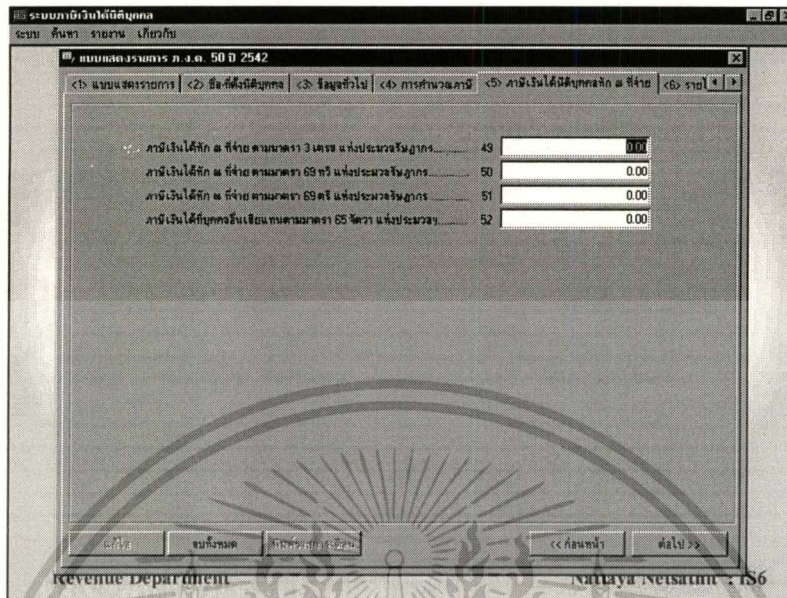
ระบบภาษีเงินได้นิติบุคคล

ระบบ ค้นหา รายงาน เกี่ยวกับ

แบบแสดงรายการ ภ.ง.ด. 50 ปี 2542

<1> แบบแสดงรายการ | <2> ชื่อที่ตั้งนิติบุคคล | <3> ข้อมูลทั่วไป | <4> การคำนวณภาษี | <5> ภาษีเงินได้นิติบุคคลหัก ณ ที่จ่าย | <6> ราย

ภาษีเงินได้หัก ณ ที่จ่าย ตามมาตรา 3 เตรส แห่งประมวลรัษฎากร........ 49 0.00

ภาษีเงินได้หัก ณ ที่จ่าย ตามมาตรา 69 ทวิ แห่งประมวลรัษฎากร........ 50 0.00

ภาษีเงินได้หัก ณ ที่จ่าย ตามมาตรา 69 ตรี แห่งประมวลรัษฎากร........ 51 0.00

ภาษีเงินได้ที่บุคคลอื่นเสียแทนตามมาตรา 65 จัตวา แห่งประมวลฯ........ 52 0.00

แก้ไข | ลบทั้งหมด | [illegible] | << ก่อนหน้า | ต่อไป >>

Revenue Department

Nattaya Netsatint : IS6